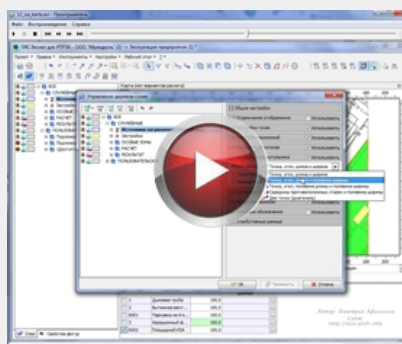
Файл Воспроизведение Справка

Управление деревом слоев

Общие настройки

Ограничение отображения

Использовать

Использовать

Использовать

Использовать

Точка, угол, длина и ширина

Точка, угол, длина и ширина

Точка, угол, половина длины и половина ширины

Ок

Применить

Отмена

Автор: Дмитрий Афонасов
http://www.proft.info